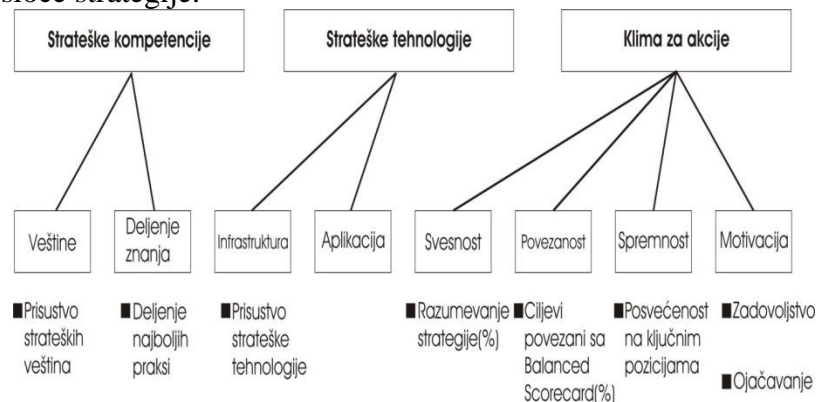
slošće strategije.

Strateške kompetencije

Strateške tehnologije

Klima za akcije

Veštine

Deljenje znanja

Infrastruktura

Aplikacija

Svesnost

Povezanost

Spremnost

Motivacija

■Prisustvo strateških veština

■Deljenje najboljih praksi

■Prisustvo strateške tehnologije

■Razumevanje strategije(%)

■Ciljevi povezani sa Balanced Scorecard(%)

■Posvećenost na ključnim pozicijama

■Zadovoljstvo

■Ojačavanje